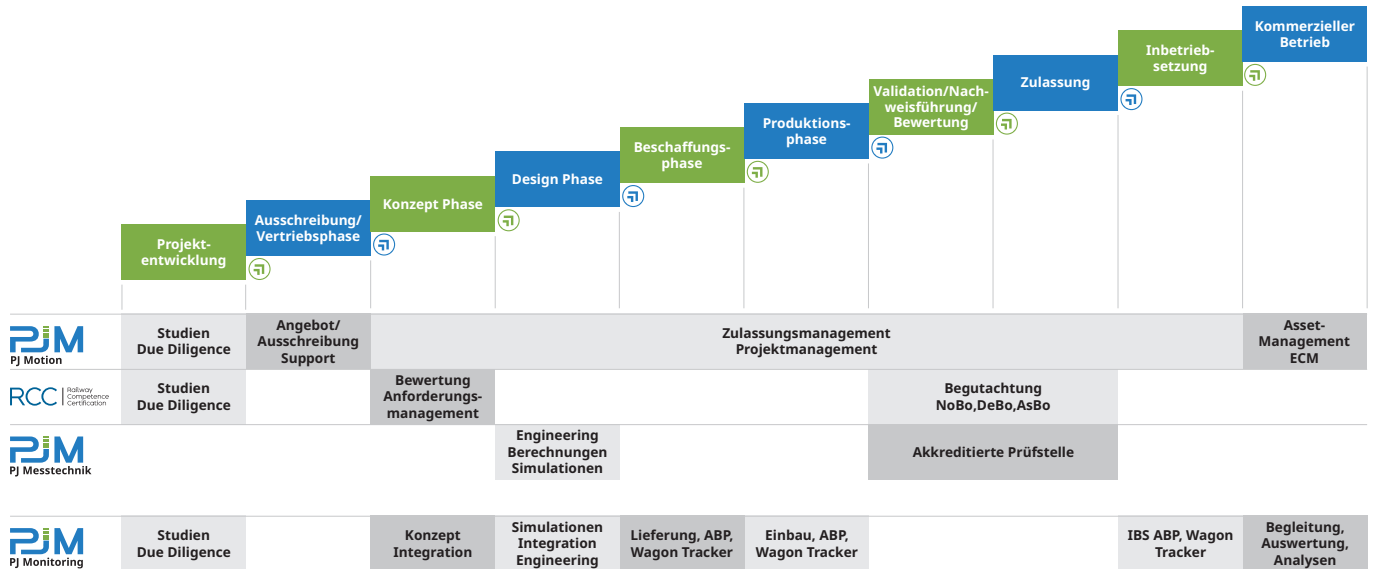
Projektentwicklung

Ausschreibung/ Vertriebsphase

Konzept Phase

Design Phase

Beschaffungsphase

Produktionsphase

Validation/Nachweisführung/ Bewertung

Zulassung

Inbetriebsetzung

Kommerzieller Betrieb

PJM
PJ Motion

| | | | |
|---|---|---|---|
| Studien Due Diligence | Angebot/ Ausschreibung Support | Zulassungsmanagement Projektmanagement | Asset-Management ECM |

RCC Railway Competence Certification

| | | |
|---|---|---|
| Studien Due Diligence | Bewertung Anforderungsmanagement | Begutachtung NoBo,DeBo,AsBo |

PJM
PJ Messtechnik

| | |
|---|---|
| Engineering Berechnungen Simulationen | Akkreditierte Prüfstelle |

PJM
PJ Monitoring

| | | | | | | |
|---|---|---|---|---|---|---|
| Studien Due Diligence | Konzept Integration | Simulationen Integration Engineering | Lieferung, ABP, Wagon Tracker | Einbau, ABP, Wagon Tracker | IBS ABP, Wagon Tracker | Begleitung, Auswertung, Analysen |